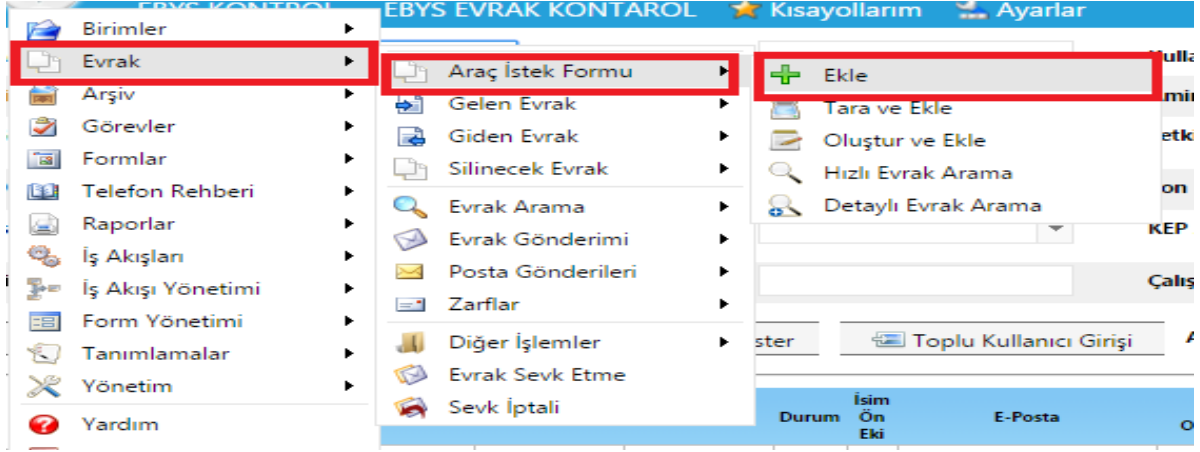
EBYS KONTROL EBYS EVRAK KONTAROL Kısayollarım Ayarlar

Birimler
Evrak
Arşiv
Görevler
Formlar
Telefon Rehberi
Raporlar
İş Akışları
İş Akışı Yönetimi
Form Yönetimi
Tanımlamalar
Yönetim
Yardım

Araç İstek Formu
Gelen Evrak
Giden Evrak
Silinecek Evrak
Evrak Arama
Evrak Gönderimi
Posta Gönderileri
Zarflar
Diğer İşlemler
Evrak Sevk Etme
Sevk İptali

Ekle
Tara ve Ekle
Oluştur ve Ekle
Hızlı Evrak Arama
Detaylı Evrak Arama

Kulla
mir
etki
on
KEP
Çalış
ster
Toplu Kullanıcı Girişi
Durum
İsim Ön Eki
E-Posta